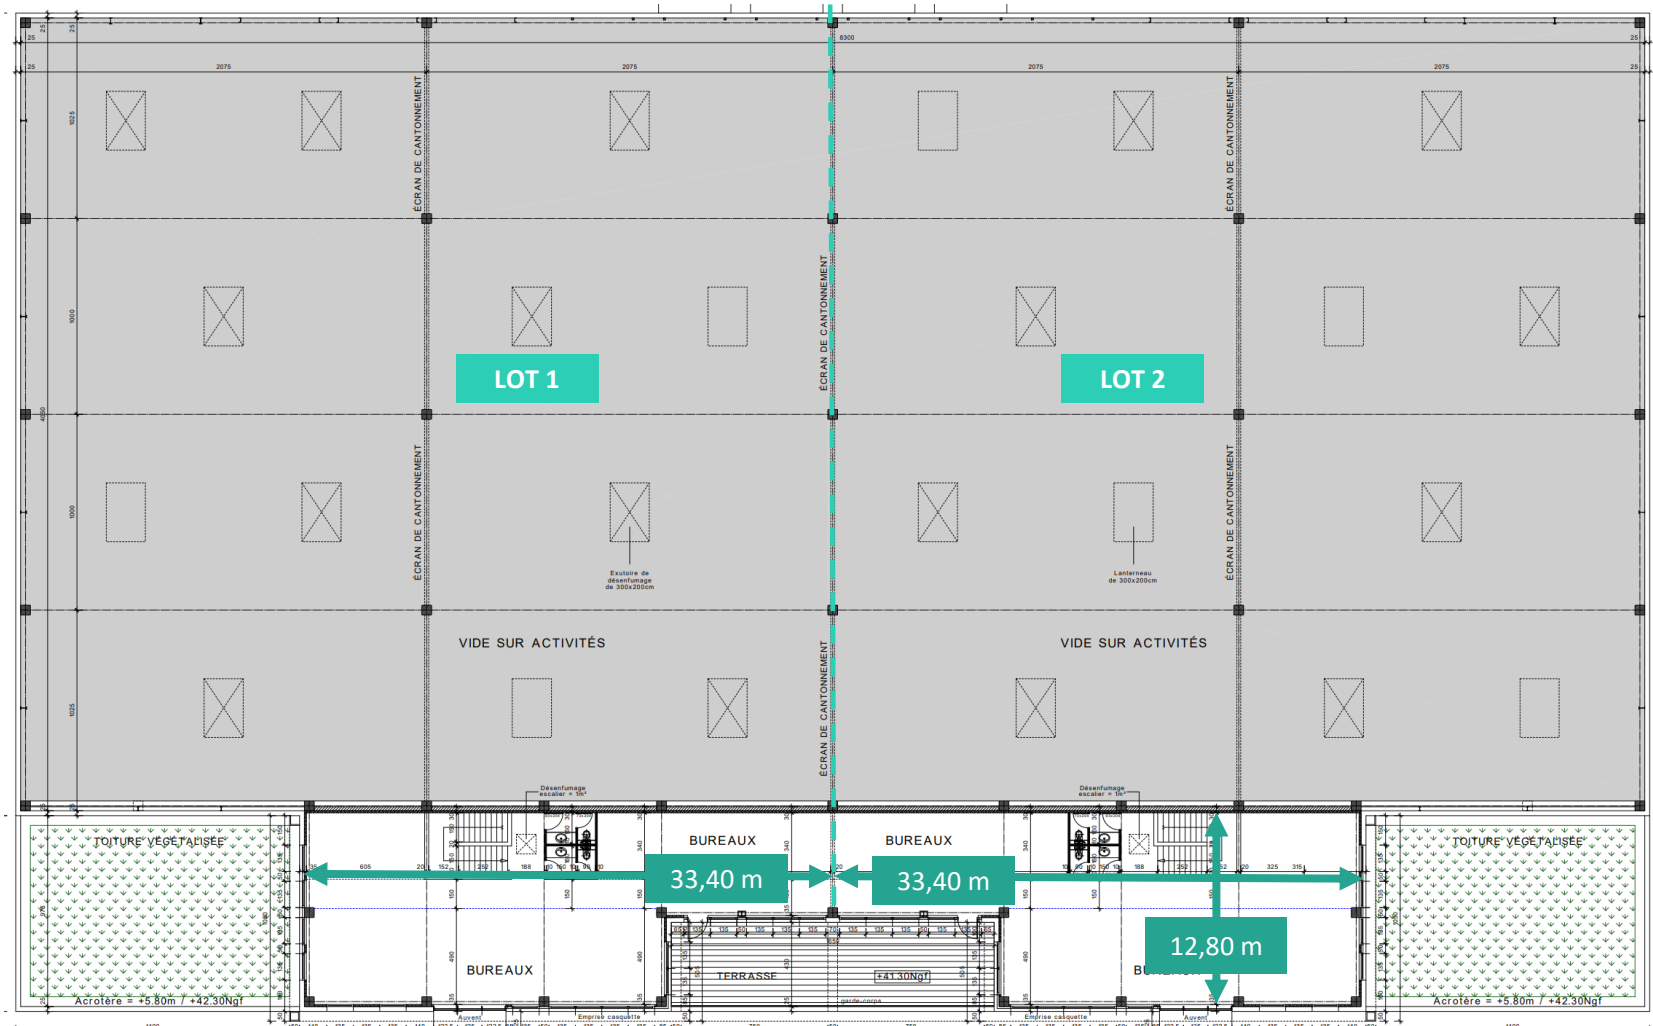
LOT 1

LOT 2

ÉCRAN DE CANTONNEMENT

ÉCRAN DE CANTONNEMENT

ÉCRAN DE CANTONNEMENT

ÉCRAN DE CANTONNEMENT

ÉCRAN DE CANTONNEMENT

ÉCRAN DE CANTONNEMENT

Exutoire de désenfumage de 300x200cm

Lanterneau de 300x200cm

VIDE SUR ACTIVITÉS

VIDE SUR ACTIVITÉS

Désenfumage escalier = 1m²

Désenfumage escalier = 1m²

TOITURE VÉGÉTALISÉE

TOITURE VÉGÉTALISÉE

BUREAUX

BUREAUX

BUREAUX

33,40 m

33,40 m

12,80 m

TERRASSE

+41.30Ngf

Acrotère = +5.80m / +42.30Ngf

Acrotère = +5.80m / +42.30Ngf

2075

2075

2075

2075

8300